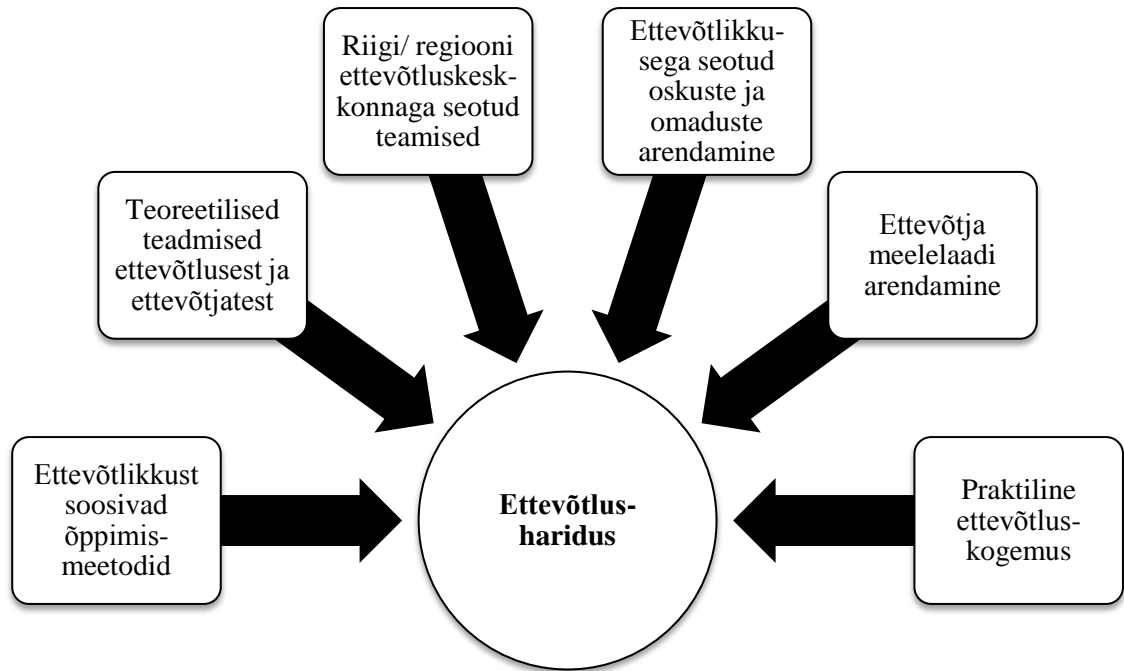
Riigi/ regiooni ettevõtluskeskkonnaga seotud teamised

Ettevõtlikkusega seotud oskuste ja omaduste arendamine

Teoreetilised teadmised ettevõtlusest ja ettevõtjatest

Ettevõtja meelelaadi arendamine

Ettevõtlikkust soosivad õppimismeetodid

**Ettevõtlus-haridus**

Praktiline ettevõtluskogemus